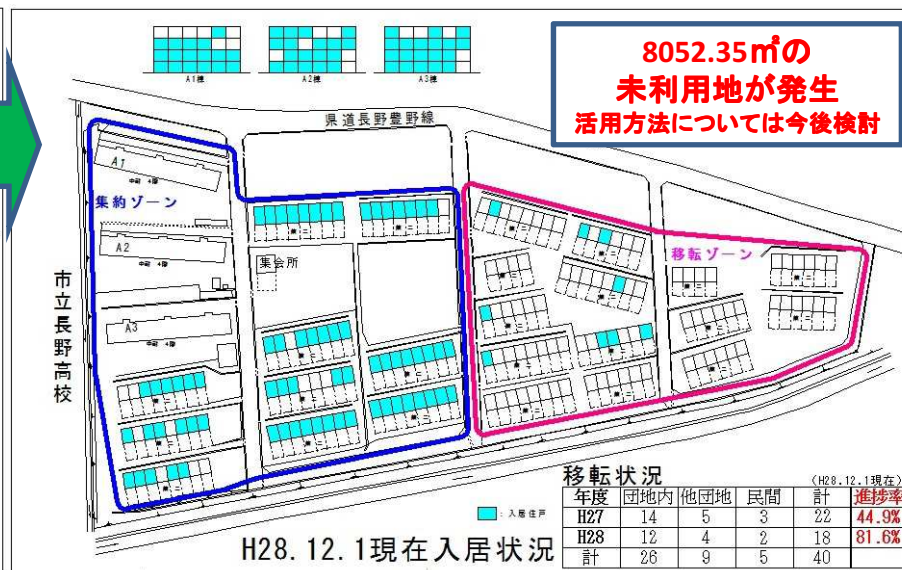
A1棟 A2棟 A3棟

8052.35㎡の
未利用地が発生
活用方法については今後検討

県道長野豊野線

A1
中耐 4階

集約ゾーン

A2
中耐 4階

集会所

A3
中耐 4階

市立長野高校

移転ゾーン

入居住戸

H28.12.1現在入居状況

移転状況
(H28.12.1現在)

| 年度 | 団地内 | 他団地 | 民間 | 計 | 進捗率 |
|---|---|---|---|---|---|
| H27 | 14 | 5 | 3 | 22 | 44.9% |
| H28 | 12 | 4 | 2 | 18 | 81.6% |
| 計 | 26 | 9 | 5 | 40 | |